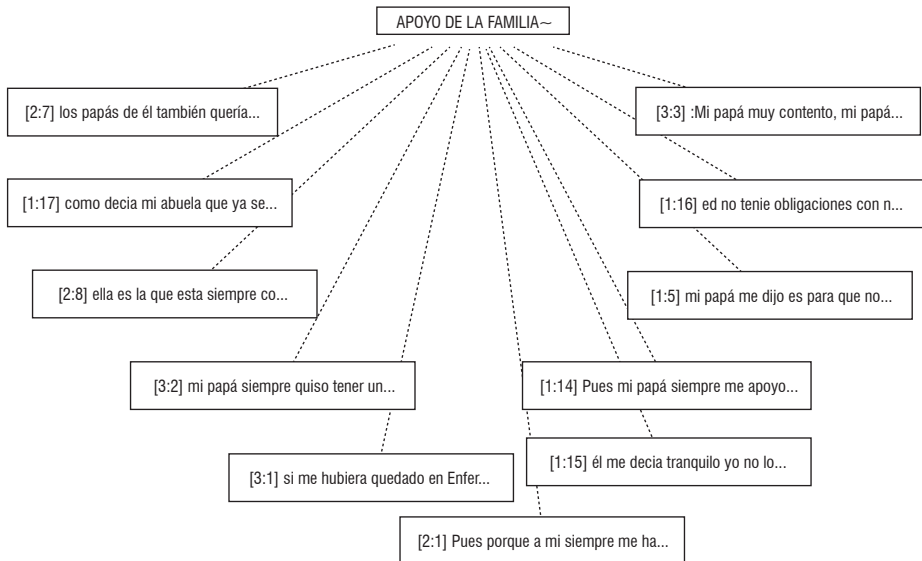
APOYO DE LA FAMILIA~

[2:7] los papás de él también quería...

[3:3] :Mi papá muy contento, mi papá...

[1:17] como decia mi abuela que ya se...

[1:16] ed no tenie obligaciones con n...

[2:8] ella es la que esta siempre co...

[1:5] mi papá me dijo es para que no...

[3:2] mi papá siempre quiso tener un...

[1:14] Pues mi papá siempre me apoyo...

[3:1] si me hubiera quedado en Enfer...

[1:15] él me decia tranquilo yo no lo...

[2:1] Pues porque a mi siempre me ha...